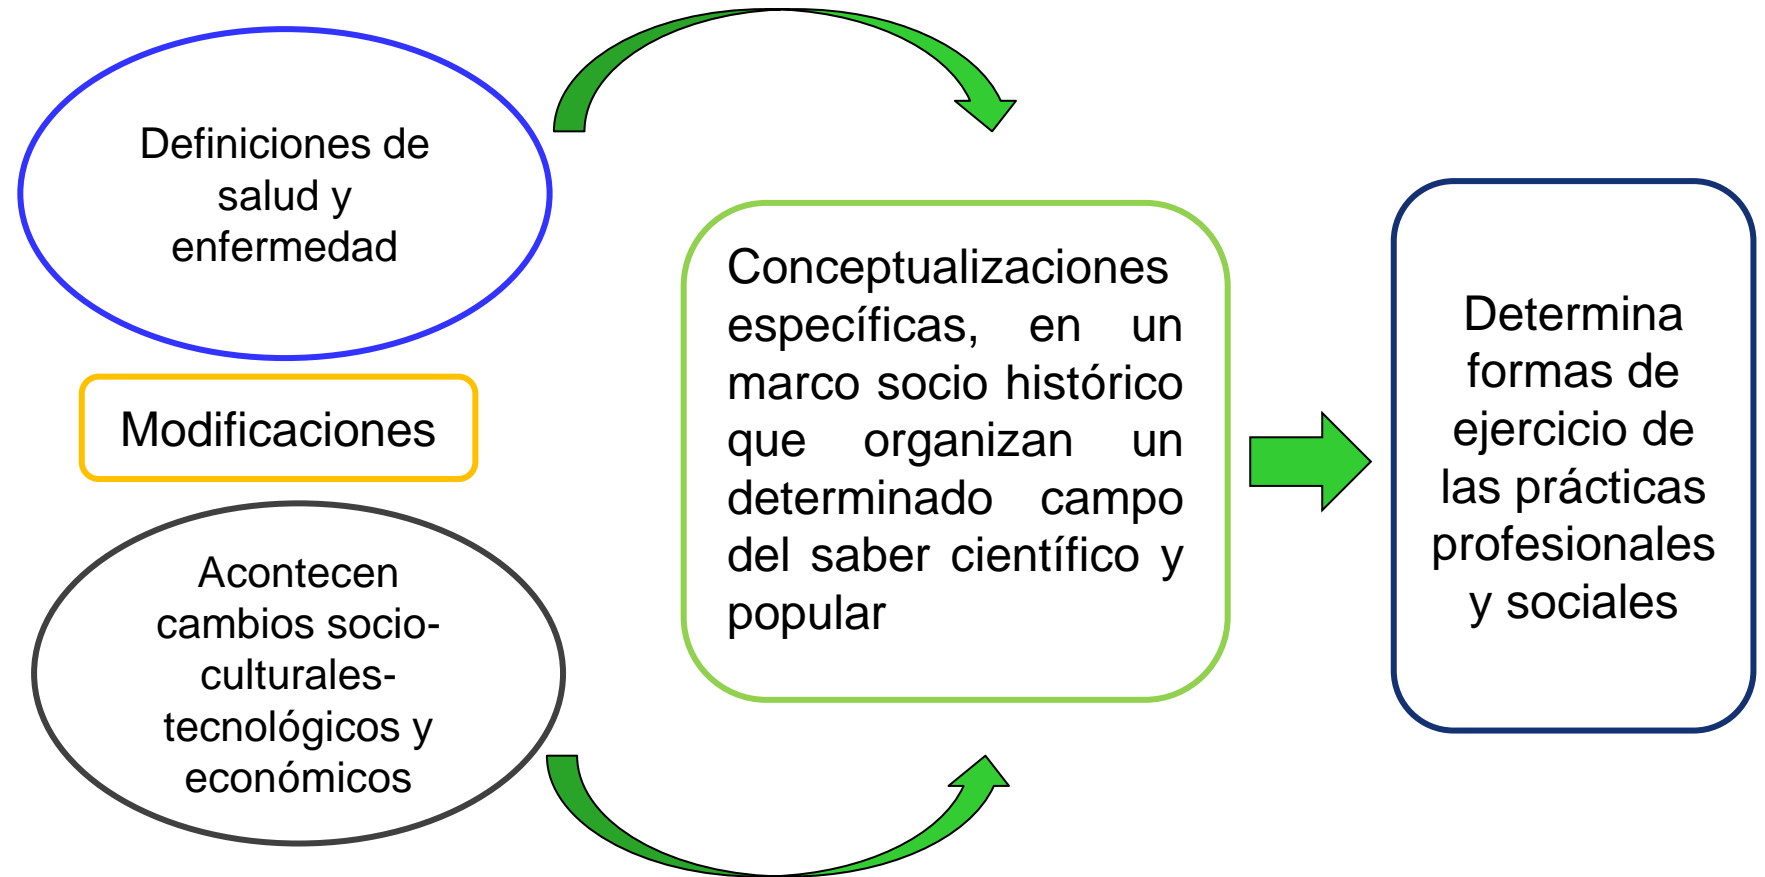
Definiciones de salud y enfermedad

Modificaciones

Acontecen cambios socio-culturales-tecnológicos y económicos

Conceptualizaciones específicas, en un marco socio histórico que organizan un determinado campo del saber científico y popular

Determina formas de ejercicio de las prácticas profesionales y sociales